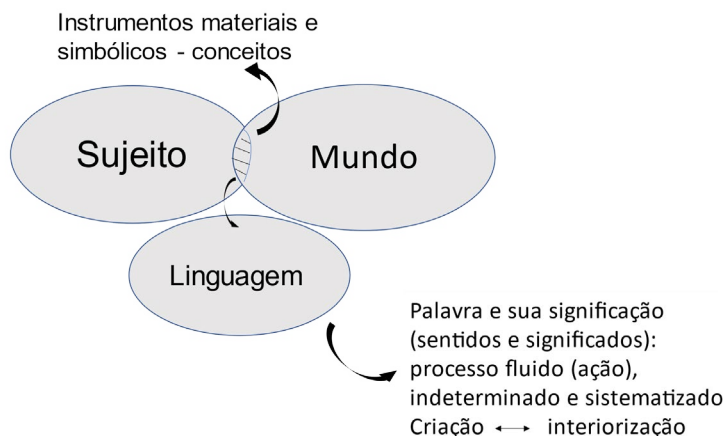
Instrumentos materiais e simbólicos - conceitos

Sujeito

Mundo

Linguagem

Palavra e sua significação (sentidos e significados): processo fluido (ação), indeterminado e sistematizado
Criação $\leftrightarrow$ interiorização